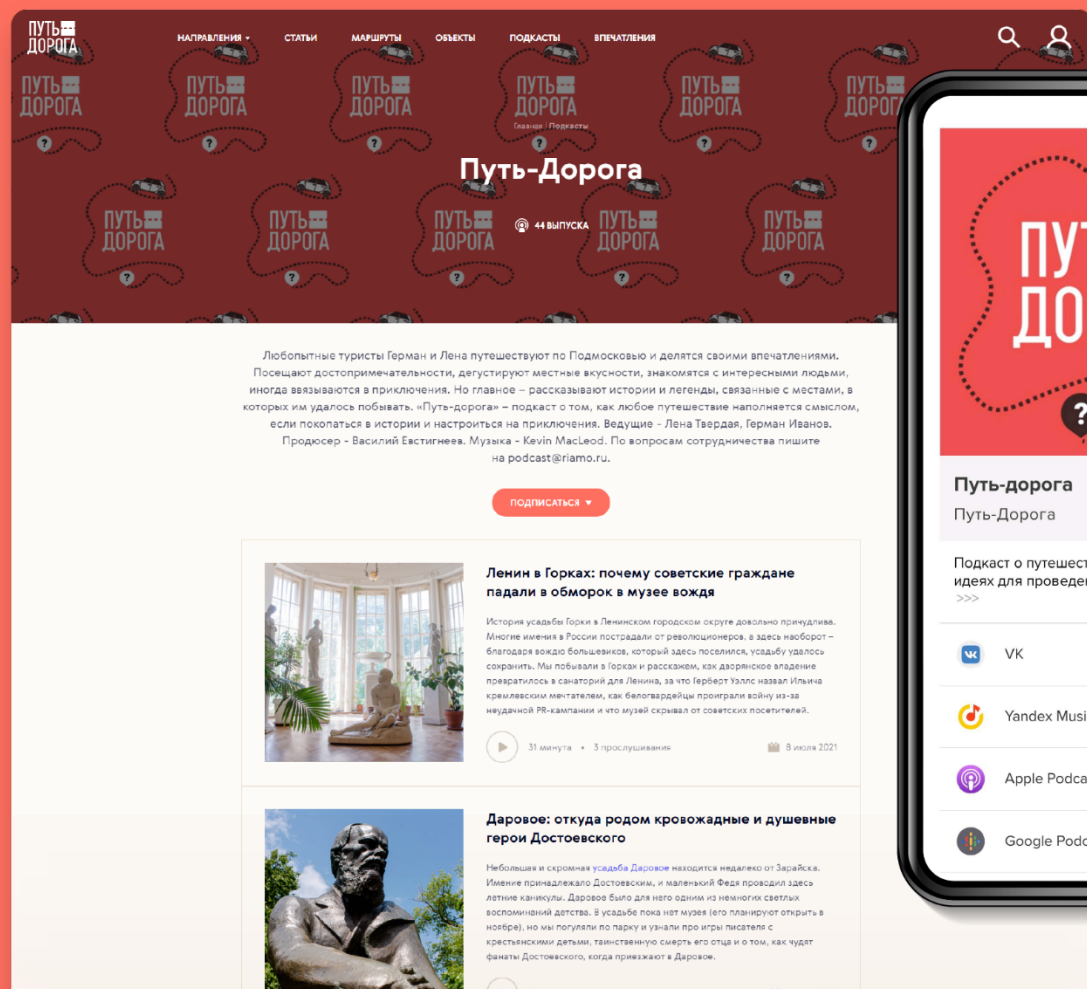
ПУТЬ ДОРОГА

НАПРАВЛЕНИЯ СТАТЬИ МАРШРУТЫ ОБЪЕКТЫ ПОДКАСТЫ ВПЕЧАТЛЕНИЯ

Главная | Подкасты

Путь-Дорога

44 ВЫПУСКА

Любопытные туристы Герман и Лена путешествуют по Подмосковью и делятся своими впечатлениями. Посещают достопримечательности, дегустируют местные вкусности, знакомятся с интересными людьми, иногда ввязываются в приключения. Но главное – рассказывают истории и легенды, связанные с местами, в которых им удалось побывать. «Путь-дорога» – подкаст о том, как любое путешествие наполняется смыслом, если покопаться в истории и настроиться на приключения. Ведущие - Лена Твердая, Герман Иванов. Продюсер - Василий Евстигнеев. Музыка - Kevin MacLeod. По вопросам сотрудничества пишите на podcast@riamo.ru.

ПОДПИСАТЬСЯ

Ленин в Горках: почему советские граждане падали в обморок в музее вождя

История усадьбы Горки в Ленинском городском округе довольно причудлива. Многие имения в России пострадали от революционеров, а здесь наоборот – благодаря вождю большевиков, который здесь поселился, усадьбу удалось сохранить. Мы побывали в Горках и расскажем, как дворянское владение превратилось в санаторий для Ленина, за что Герберт Уэллс назвал Ильича кремлевским мечтателем, как белогвардейцы проиграли войну из-за неудачной PR-кампании и что музей скрывал от советских посетителей.

31 минута · 3 прослушивания

8 июля 2021

Даровое: откуда родом кровожадные и душевные герои Достоевского

Небольшая и скромная усадьба Даровое находится недалеко от Зарайска. Имение принадлежало Достоевским, и маленький Федя проводил здесь летние каникулы. Даровое было для него одним из немногих светлых воспоминаний детства. В усадьбе пока нет музея (его планируют открыть в ноябре), но мы погуляли по парку и узнали про игры писателя с крестьянскими детьми, таинственную смерть его отца и о том, как чудят фанаты Достоевского, когда приезжают в Даровое.

ПУТ ДО

Путь-дорога
Путь-Дорога

Подкаст о путешест идеях для проведе >>>

VK
Yandex Musi
Apple Podca
Google Podc